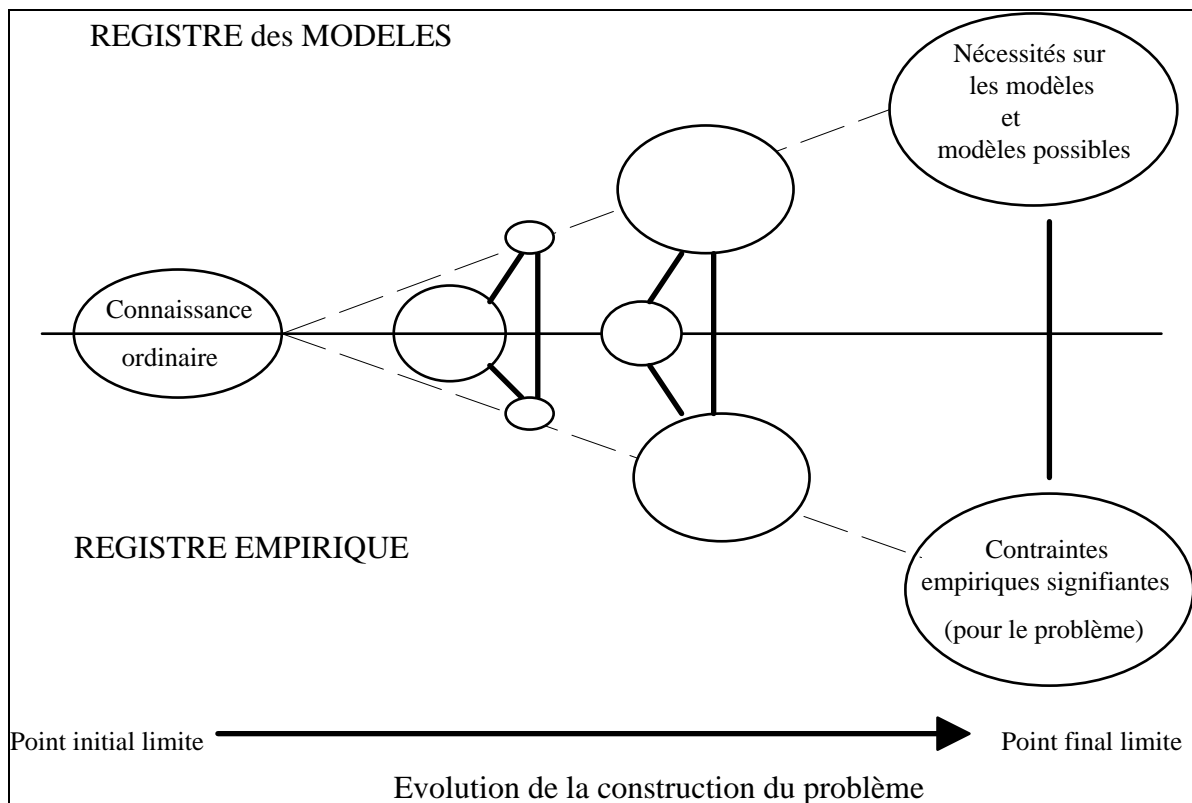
REGISTRE des MODELES

Nécessités sur les modèles et modèles possibles

Connaissance ordinaire

REGISTRE EMPIRIQUE

Contraintes empiriques signifiantes (pour le problème)

Point initial limite

Point final limite

Evolution de la construction du problème